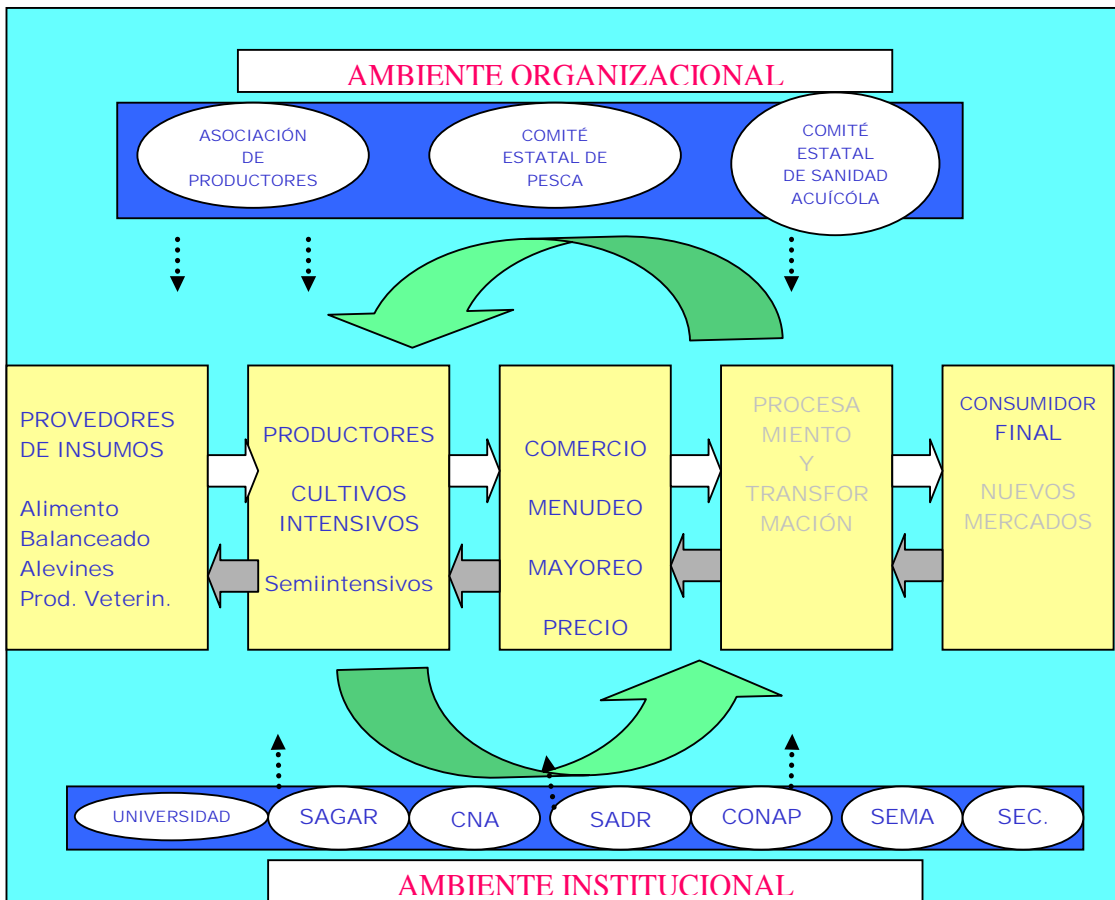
AMBIENTE ORGANIZACIONAL

ASOCIACIÓN DE PRODUCTORES

COMITÉ ESTATAL DE PESCA

COMITÉ ESTATAL DE SANIDAD ACUÍCOLA

PROVEDORES DE INSUMOS

Alimento Balanceado
Alevines
Prod. Veterin.

PRODUCTORES

CULTIVOS INTENSIVOS

Semiintensivos

COMERCIO

MENUDEO

MAYOREO

PRECIO

PROCESAMIENTO Y TRANSFORMACIÓN

CONSUMIDOR FINAL

NUEVOS MERCADOS

UNIVERSIDAD

SAGAR

CNA

SADR

CONAP

SEMA

SEC.

AMBIENTE INSTITUCIONAL